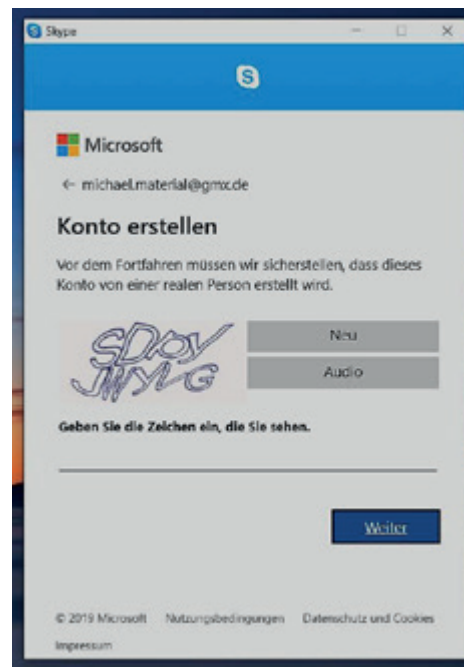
Skype

Microsoft

← michael.material@gmx.de

Konto erstellen

Vor dem Fortfahren müssen wir sicherstellen, dass dieses Konto von einer realen Person erstellt wird.

SDkpy JWYLG

Neu

Audio

Geben Sie die Zeichen ein, die Sie sehen.

Weiter

© 2019 Microsoft Nutzungsbedingungen Datenschutz und Cookies Impressum